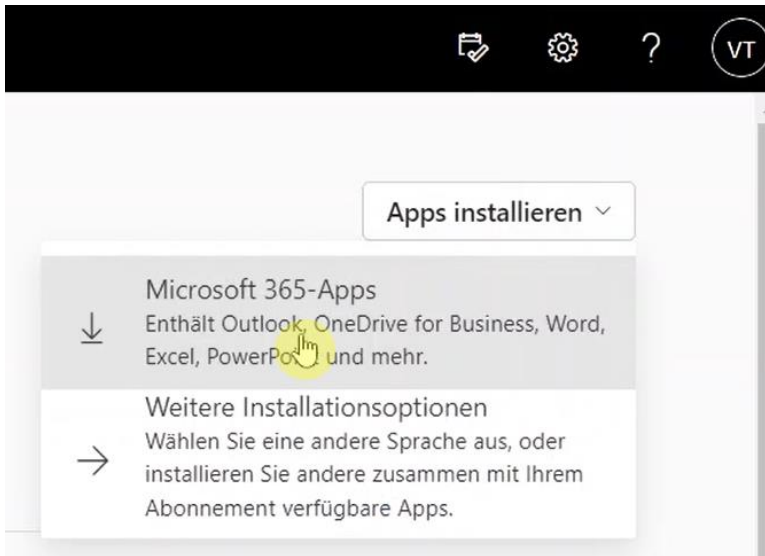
? VT

Apps installieren

Microsoft 365-Apps
Enthält Outlook, OneDrive for Business, Word, Excel, PowerPo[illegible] und mehr.

Weitere Installationsoptionen
Wählen Sie eine andere Sprache aus, oder installieren Sie andere zusammen mit Ihrem Abonnement verfügbare Apps.